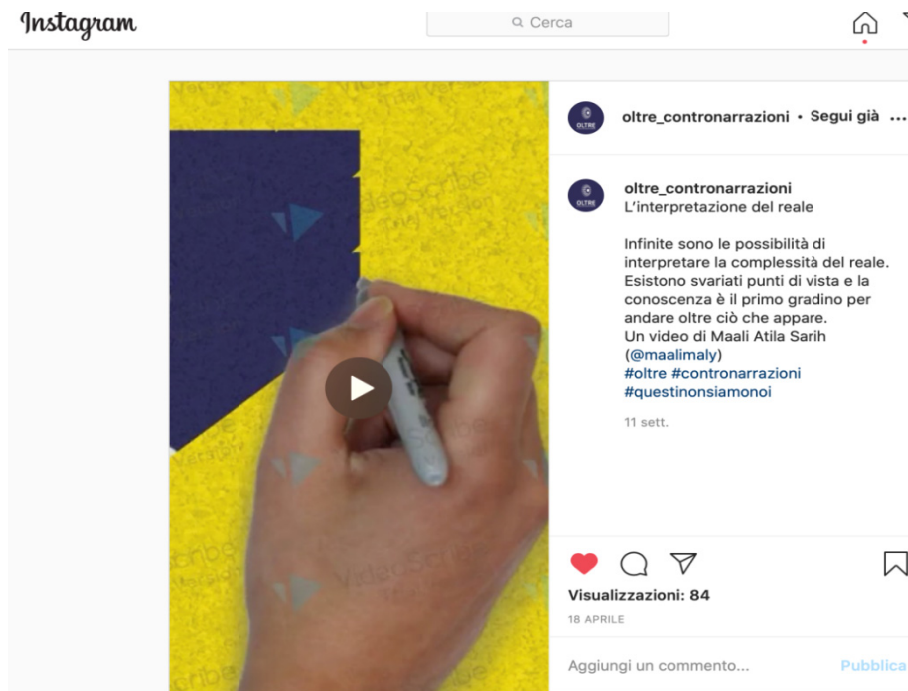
Instagram

Cerca

VideoScribe Trial Version

OLTRE

oltre_contronarrazioni • Segui già ...

OLTRE

oltre_contronarrazioni
L'interpretazione del reale

Infinite sono le possibilità di interpretare la complessità del reale. Esistono svariati punti di vista e la conoscenza è il primo gradino per andare oltre ciò che appare.
Un video di Maali Atila Sarih (@maalimaly)
#oltre #contronarrazioni #questinonsiamonoi

11 sett.

Visualizzazioni: 84

18 APRILE

Aggiungi un commento...

Pubblica